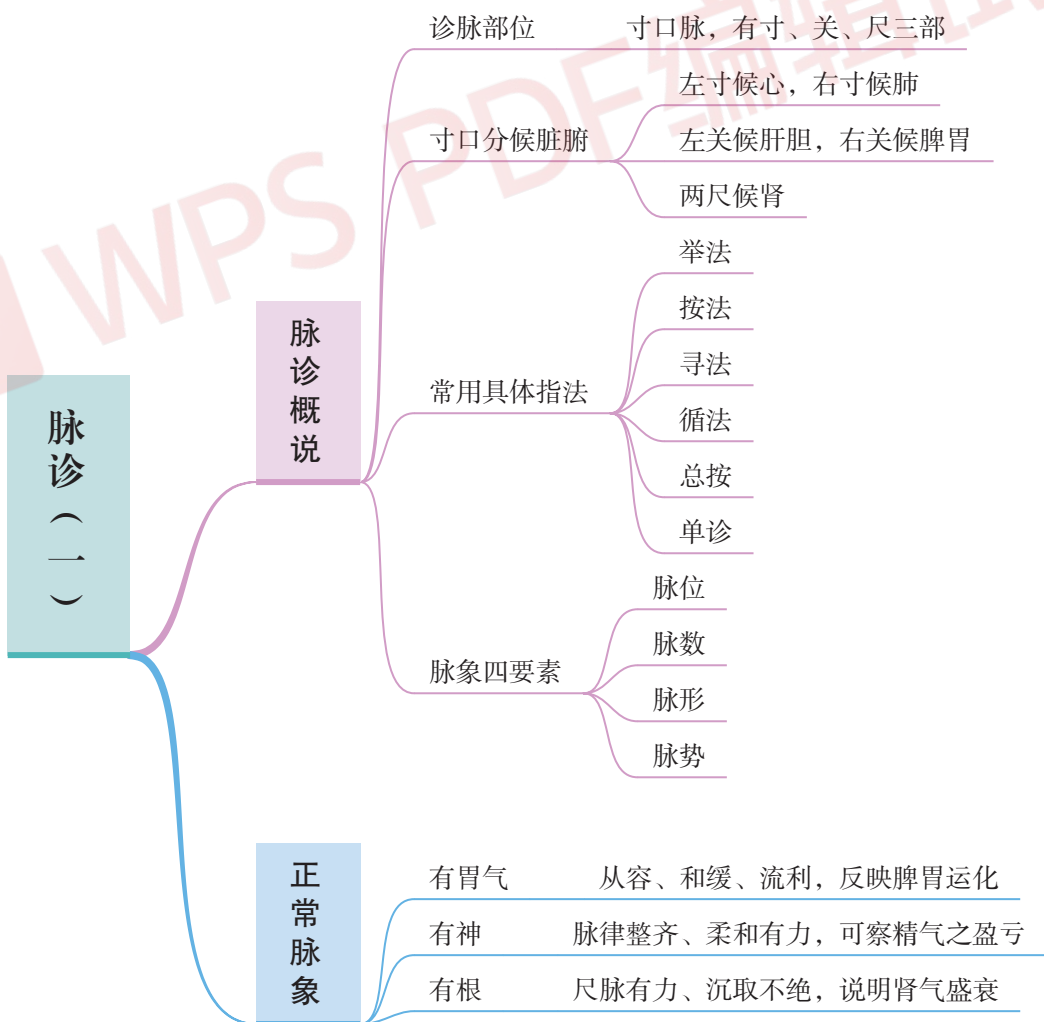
WPS PDF编辑

脉诊（一）

脉诊概说

诊脉部位　寸口脉，有寸、关、尺三部

寸口分候脏腑
左寸候心，右寸候肺
左关候肝胆，右关候脾胃
两尺候肾

常用具体指法
举法
按法
寻法
循法
总按
单诊

脉象四要素
脉位
脉数
脉形
脉势

正常脉象

有胃气　从容、和缓、流利，反映脾胃运化
有神　脉律整齐、柔和有力，可察精气之盈亏
有根　尺脉有力、沉取不绝，说明肾气盛衰